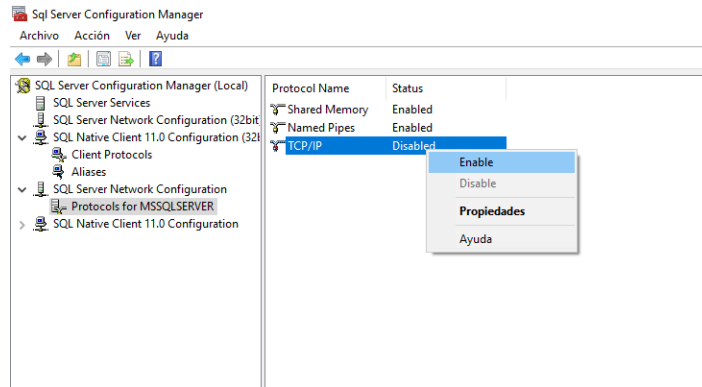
Sql Server Configuration Manager

Archivo Acción Ver Ayuda

SQL Server Configuration Manager (Local)
SQL Server Services
SQL Server Network Configuration (32bit
SQL Native Client 11.0 Configuration (32b
Client Protocols
Aliases
SQL Server Network Configuration
Protocols for MSSQLSERVER
SQL Native Client 11.0 Configuration

| Protocol Name | Status |
|---|---|
| Shared Memory | Enabled |
| Named Pipes | Enabled |
| TCP/IP | Disabled |

Enable
Disable
Propiedades
Ayuda